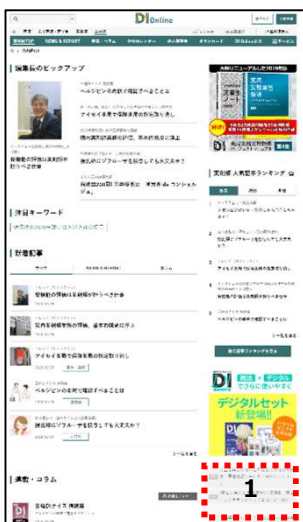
DI Online

編集長のピックアップ

ベルソムラの飲み間違いをどうするべきか

アイセイ薬局で仮想病院をはじめるドラッグストア

注目キーワード

新着記事

講座・コラム

デジタルセット新登場!!

DI

1

人気記事ランキング